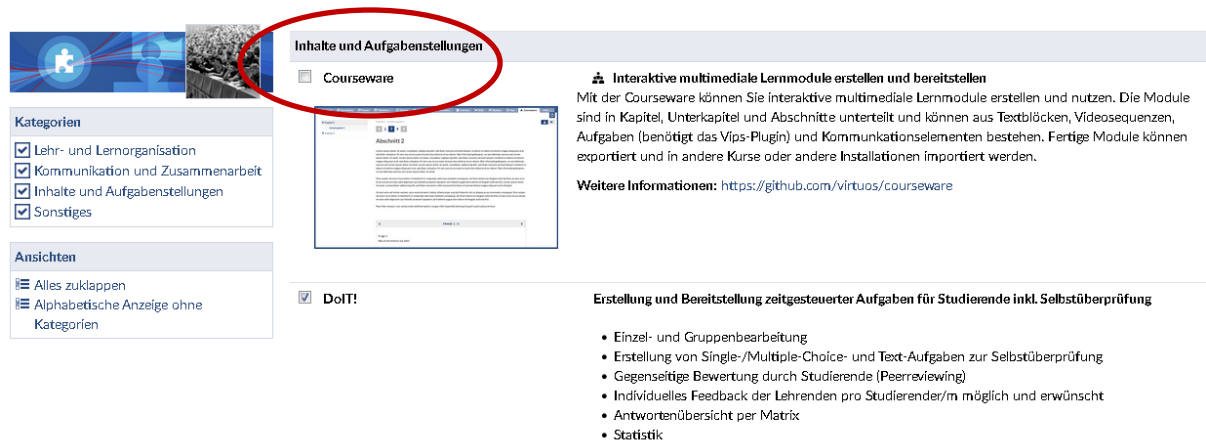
Kategorien

Lehr- und Lernorganisation
Kommunikation und Zusammenarbeit
Inhalte und Aufgabenstellungen
Sonstiges

Ansichten

Alles zuklappen
Alphabetische Anzeige ohne Kategorien

Inhalte und Aufgabenstellungen

Courseware

Abschnitt 2

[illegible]

Interaktive multimediale Lernmodule erstellen und bereitstellen

Mit der Courseware können Sie interaktive multimediale Lernmodule erstellen und nutzen. Die Module sind in Kapitel, Unterkapitel und Abschnitte unterteilt und können aus Textblöcken, Videosequenzen, Aufgaben (benötigt das Vips-Plugin) und Kommunikationselementen bestehen. Fertige Module können exportiert und in andere Kurse oder andere Installationen importiert werden.

Weitere Informationen: https://github.com/virtuos/courseware

DoIT!

Erstellung und Bereitstellung zeitgesteuerter Aufgaben für Studierende inkl. Selbstüberprüfung

- Einzel- und Gruppenbearbeitung
- Erstellung von Single-/Multiple-Choice- und Text-Aufgaben zur Selbstüberprüfung
- Gegenseitige Bewertung durch Studierende (Peerreviewing)
- Individuelles Feedback der Lehrenden pro Studierender/m möglich und erwünscht
- Antwortenübersicht per Matrix
- Statistik